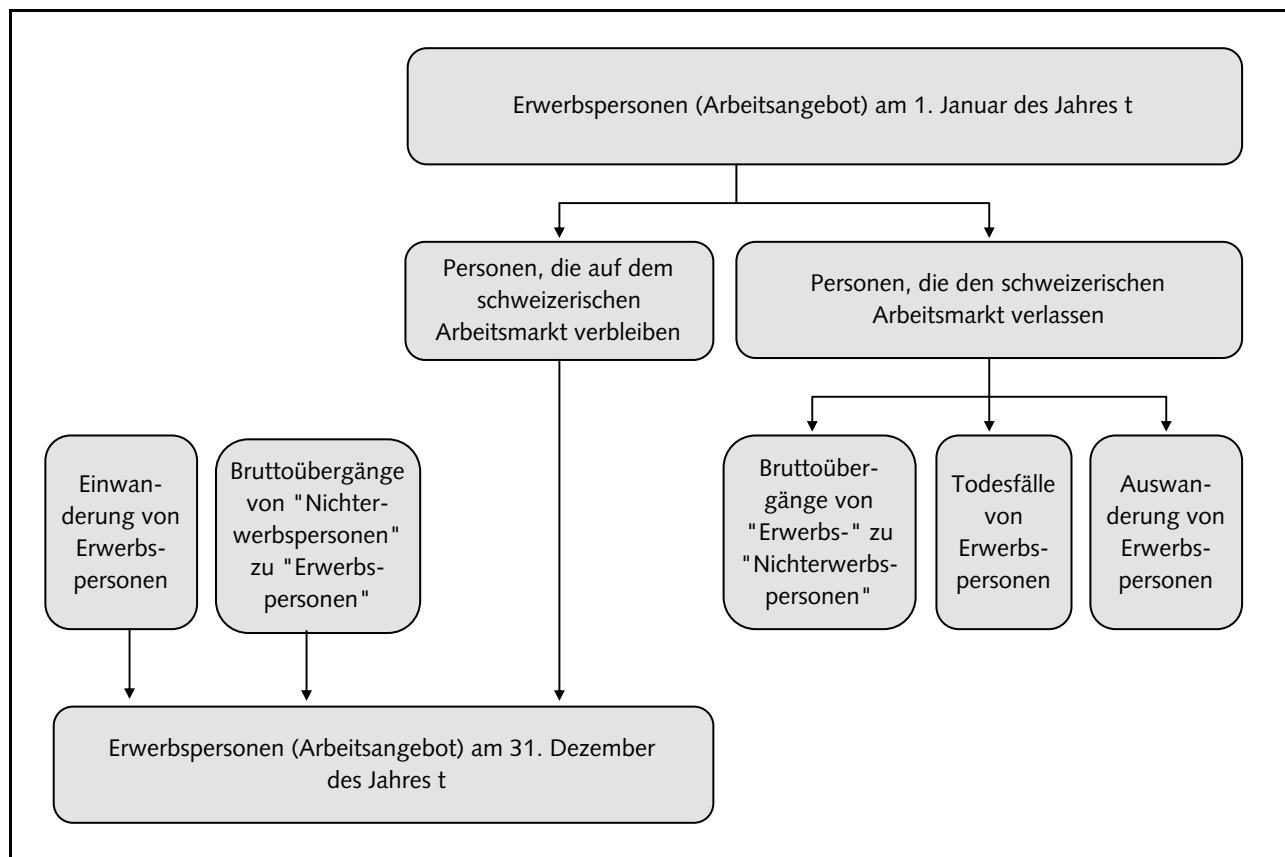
Erwerbspersonen (Arbeitsangebot) am 1. Januar des Jahres t

Personen, die auf dem schweizerischen Arbeitsmarkt verbleiben

Personen, die den schweizerischen Arbeitsmarkt verlassen

Einwanderung von Erwerbspersonen

Bruttoübergänge von "Nichterwerbspersonen" zu "Erwerbspersonen"

Bruttoübergänge von "Erwerbs-" zu "Nichterwerbspersonen"

Todesfälle von Erwerbspersonen

Auswanderung von Erwerbspersonen

Erwerbspersonen (Arbeitsangebot) am 31. Dezember des Jahres t